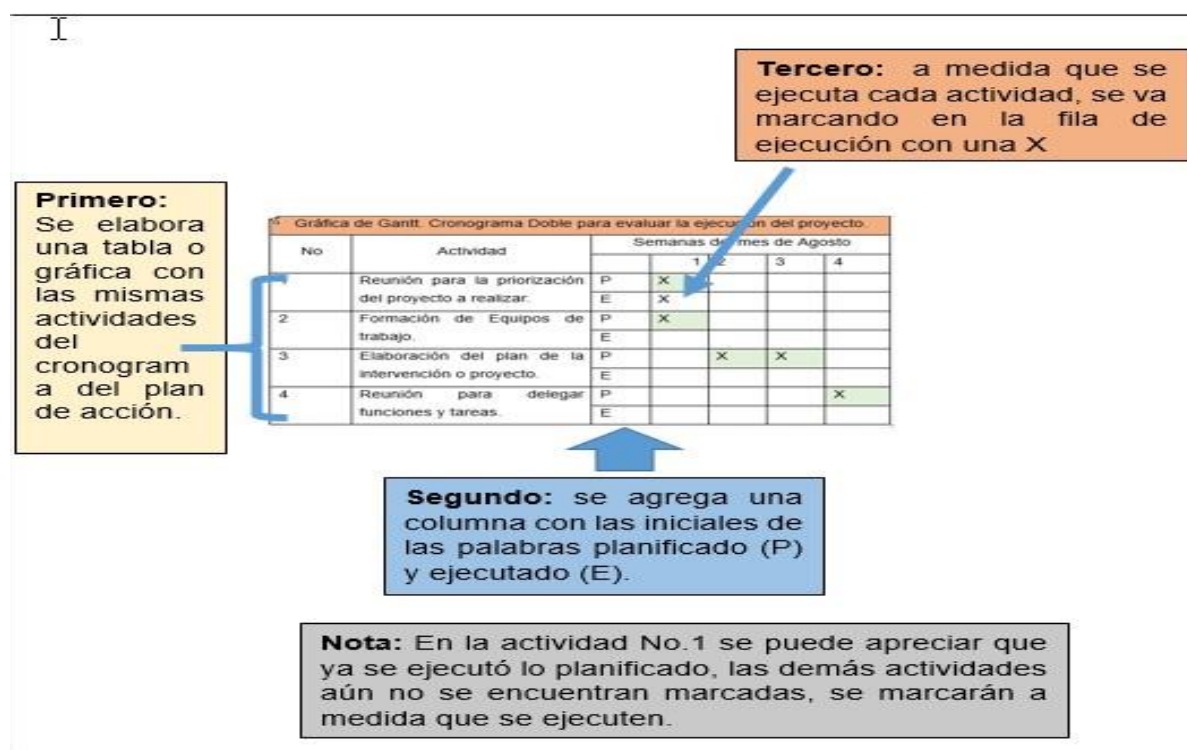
Tercero: a medida que se ejecuta cada actividad, se va marcando en la fila de ejecución con una X

Primero: Se elabora una tabla o gráfica con las mismas actividades del cronograma del plan de acción.

Gráfica de Gantt. Cronograma Doble para evaluar la ejecu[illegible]n del proyecto.

| No | Actividad | | Semanas de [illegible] mes de Agosto | | | |
|---|---|---|---|---|---|---|
| | | | 1 | 2 | 3 | 4 |
| | Reunión para la priorización del proyecto a realizar. | P | X | | | |
| | | E | X | | | |
| 2 | Formación de Equipos de trabajo. | P | X | | | |
| | | E | | | | |
| 3 | Elaboración del plan de la intervención o proyecto. | P | | X | X | |
| | | E | | | | |
| 4 | Reunión para delegar funciones y tareas. | P | | | | X |
| | | E | | | | |

Segundo: se agrega una columna con las iniciales de las palabras planificado (P) y ejecutado (E).

Nota: En la actividad No.1 se puede apreciar que ya se ejecutó lo planificado, las demás actividades aún no se encuentran marcadas, se marcarán a medida que se ejecuten.